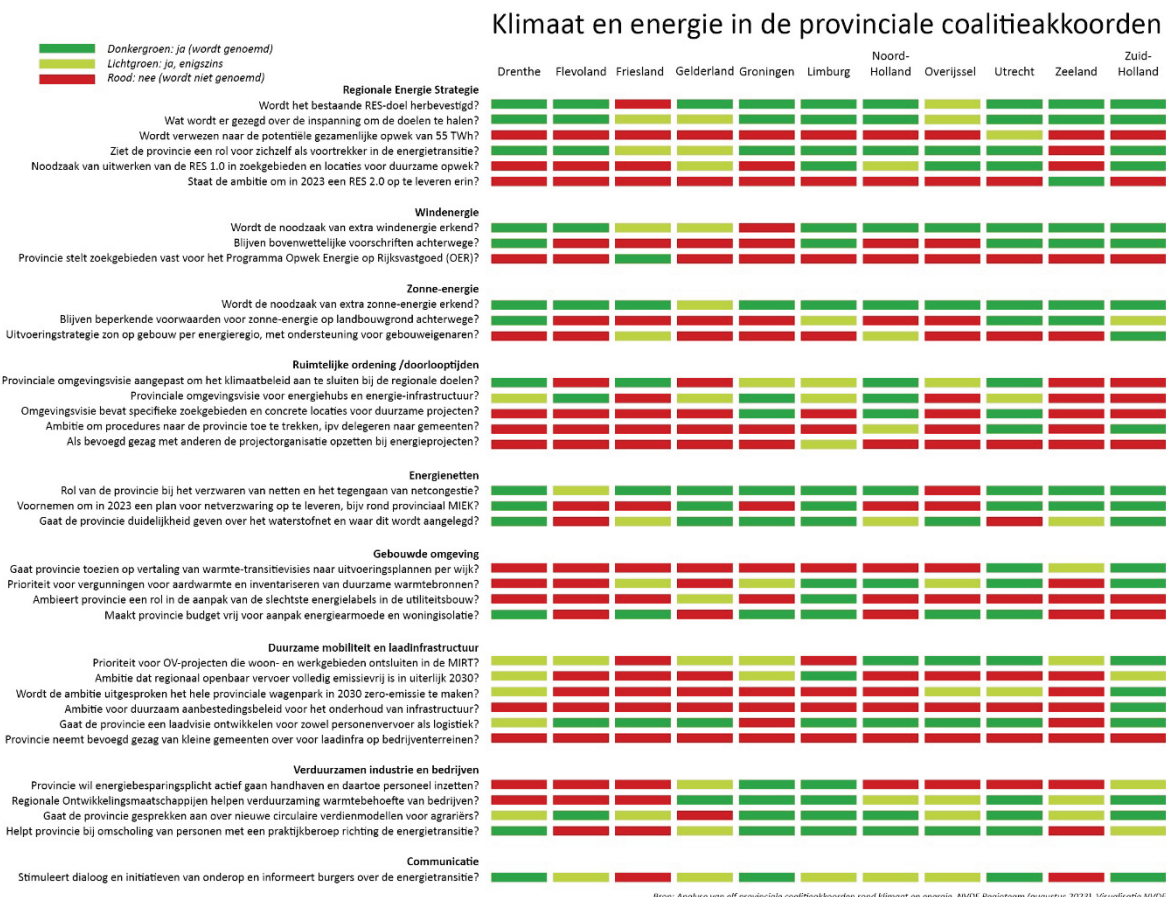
Klimaat en energie in de provinciale coalitieakkoorden

Donkergroen: ja (wordt genoemd)
Lichtgroen: ja, enigszins
Rood: nee (wordt niet genoemd)

Drenthe | Flevoland | Friesland | Gelderland | Groningen | Limburg | Noord-Holland | Overijssel | Utrecht | Zeeland | Zuid-Holland

Regionale Energie Strategie
Wordt het bestaande RES-doel herbevestigd?
Wat wordt er gezegd over de inspanning om de doelen te halen?
Wordt verwezen naar de potentiële gezamenlijke opwek van 55 TWh?
Ziet de provincie een rol voor zichzelf als voortrekker in de energietransitie?
Noodzaak van uitwerken van de RES 1.0 in zoekgebieden en locaties voor duurzame opwek?
Staat de ambitie om in 2023 een RES 2.0 op te leveren erin?

Windenergie
Wordt de noodzaak van extra windenergie erkend?
Blijven bovenwettelijke voorschriften achterwege?
Provincie stelt zoekgebieden vast voor het Programma Opwek Energie op Rijksvastgoed (OER)?

Zonne-energie
Wordt de noodzaak van extra zonne-energie erkend?
Blijven beperkende voorwaarden voor zonne-energie op landbouwgrond achterwege?
Uitvoeringstrategie zon op gebouw per energieregio, met ondersteuning voor gebouweigenaren?

Ruimtelijke ordening /doorlooptijden
Provinciale omgevingsvisie aangepast om het klimaatbeleid aan te sluiten bij de regionale doelen?
Provinciale omgevingsvisie voor energiehubs en energie-infrastructuur?
Omgevingsvisie bevat specifieke zoekgebieden en concrete locaties voor duurzame projecten?
Ambitie om procedures naar de provincie toe te trekken, ipv delegeren naar gemeenten?
Als bevoegd gezag met anderen de projectorganisatie opzetten bij energieprojecten?

Energienetten
Rol van de provincie bij het verzwaren van netten en het tegengaan van netcongestie?
Voornemen om in 2023 een plan voor netverzwaring op te leveren, bijv rond provinciaal MIEK?
Gaat de provincie duidelijkheid geven over het waterstofnet en waar dit wordt aangelegd?

Gebouwde omgeving
Gaat provincie toezien op vertaling van warmte-transitievisies naar uitvoeringsplannen per wijk?
Prioriteit voor vergunningen voor aardwarmte en inventariseren van duurzame warmtebronnen?
Ambieert provincie een rol in de aanpak van de slechtste energielabels in de utiliteitsbouw?
Maakt provincie budget vrij voor aanpak energiearmoede en woningisolatie?

Duurzame mobiliteit en laadinfrastructuur
Prioriteit voor OV-projecten die woon- en werkgebieden ontsluiten in de MIRT?
Ambitie dat regionaal openbaar vervoer volledig emissievrij is in uiterlijk 2030?
Wordt de ambitie uitgesproken het hele provinciale wagenpark in 2030 zero-emissie te maken?
Ambitie voor duurzaam aanbestedingsbeleid voor het onderhoud van infrastructuur?
Gaat de provincie een laadvisie ontwikkelen voor zowel personenvervoer als logistiek?
Provincie neemt bevoegd gezag van kleine gemeenten over voor laadinfra op bedrijventerreinen?

Verduurzamen industrie en bedrijven
Provincie wil energiebesparingsplicht actief gaan handhaven en daartoe personeel inzetten?
Regionale Ontwikkelingsmaatschappijen helpen verduurzaming warmtebehoefte van bedrijven?
Gaat de provincie gesprekken aan over nieuwe circulaire verdienmodellen voor agrariërs?
Helpt provincie bij omscholing van personen met een praktijkberoep richting de energietransitie?

Communicatie
Stimuleert dialoog en initiatieven van onderop en informeert burgers over de energietransitie?

Bron: Analyse van elf provinciale coalitieakkoorden rond klimaat en energie, NVDE Regioteam (augustus 2023). Visualisatie NVDE